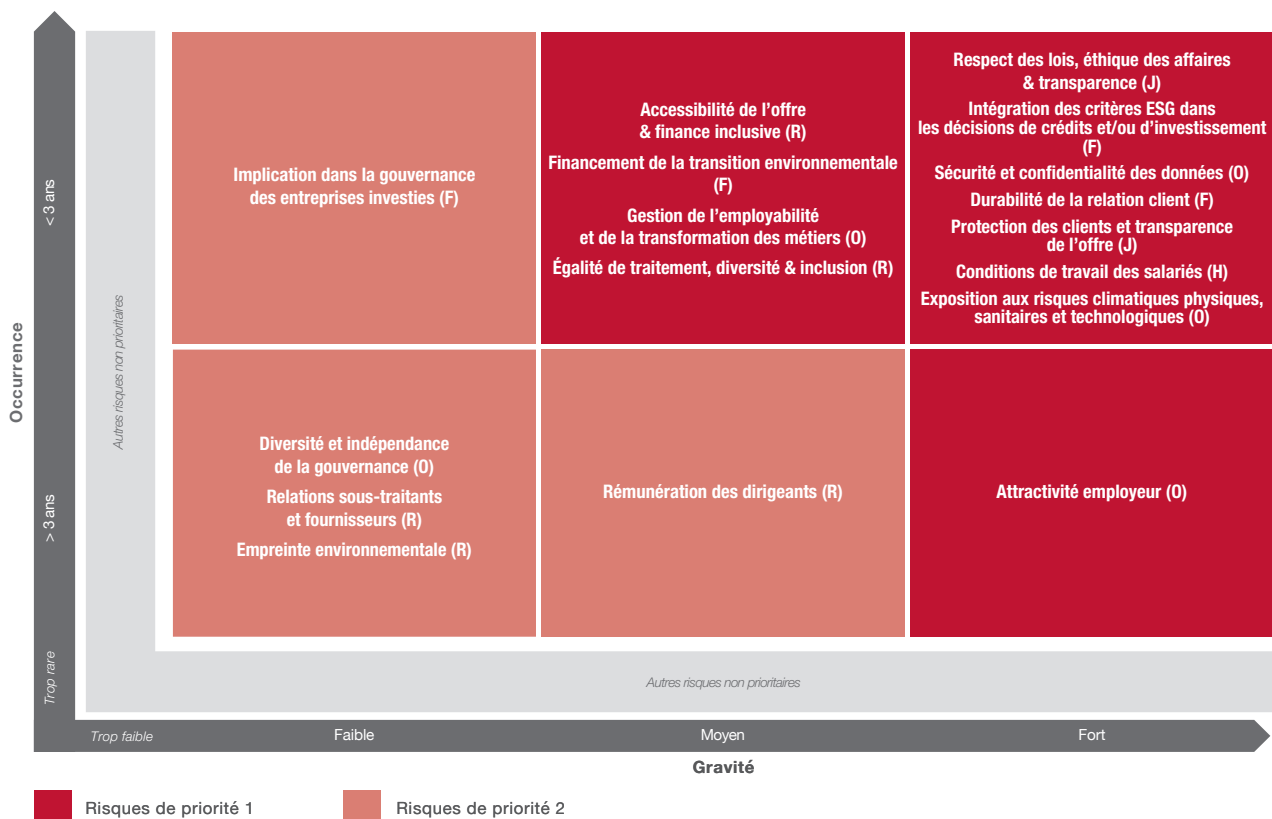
Occurrence

< 3 ans

> 3 ans

Trop rare

Autres risques non prioritaires

Implication dans la gouvernance des entreprises investies (F)

Accessibilité de l'offre & finance inclusive (R)

Financement de la transition environnementale (F)

Gestion de l'employabilité et de la transformation des métiers (O)

Égalité de traitement, diversité & inclusion (R)

Respect des lois, éthique des affaires & transparence (J)

Intégration des critères ESG dans les décisions de crédits et/ou d'investissement (F)

Sécurité et confidentialité des données (O)

Durabilité de la relation client (F)

Protection des clients et transparence de l'offre (J)

Conditions de travail des salariés (H)

Exposition aux risques climatiques physiques, sanitaires et technologiques (O)

Diversité et indépendance de la gouvernance (O)

Relations sous-traitants et fournisseurs (R)

Empreinte environnementale (R)

Rémunération des dirigeants (R)

Attractivité employeur (O)

Autres risques non prioritaires

Trop faible

Faible

Moyen

Fort

Gravité

Risques de priorité 1

Risques de priorité 2